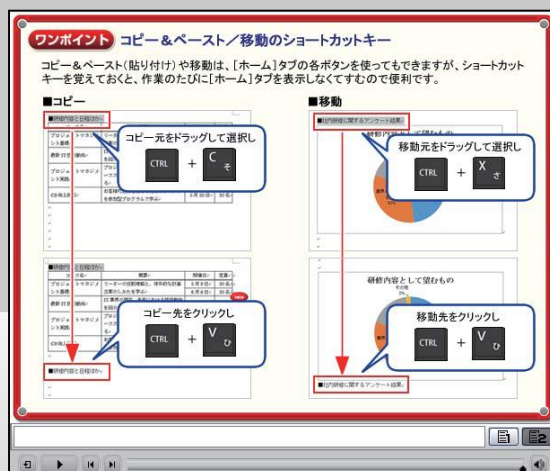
ワンポイント コピー＆ペースト／移動のショートカットキー

コピー＆ペースト（貼り付け）や移動は、［ホーム］タブの各ボタンを使ってもできますが、ショートカットキーを覚えておくと、作業のたびに［ホーム］タブを表示しなくてすむので便利です。

■コピー

■研修内容と目標ほか

コピー元をドラッグして選択し

CTRL + C そ

■研修内容と目標ほか

コピー先をクリックし

CTRL + V ひ

■研修内容と目標ほか

■移動

■社内研修に関するアンケート結果

研修内容として望むもの

移動元をドラッグして選択し

CTRL + X さ

研修内容として望むもの

移動先をクリックし

CTRL + V ひ

■社内研修に関するアンケート結果